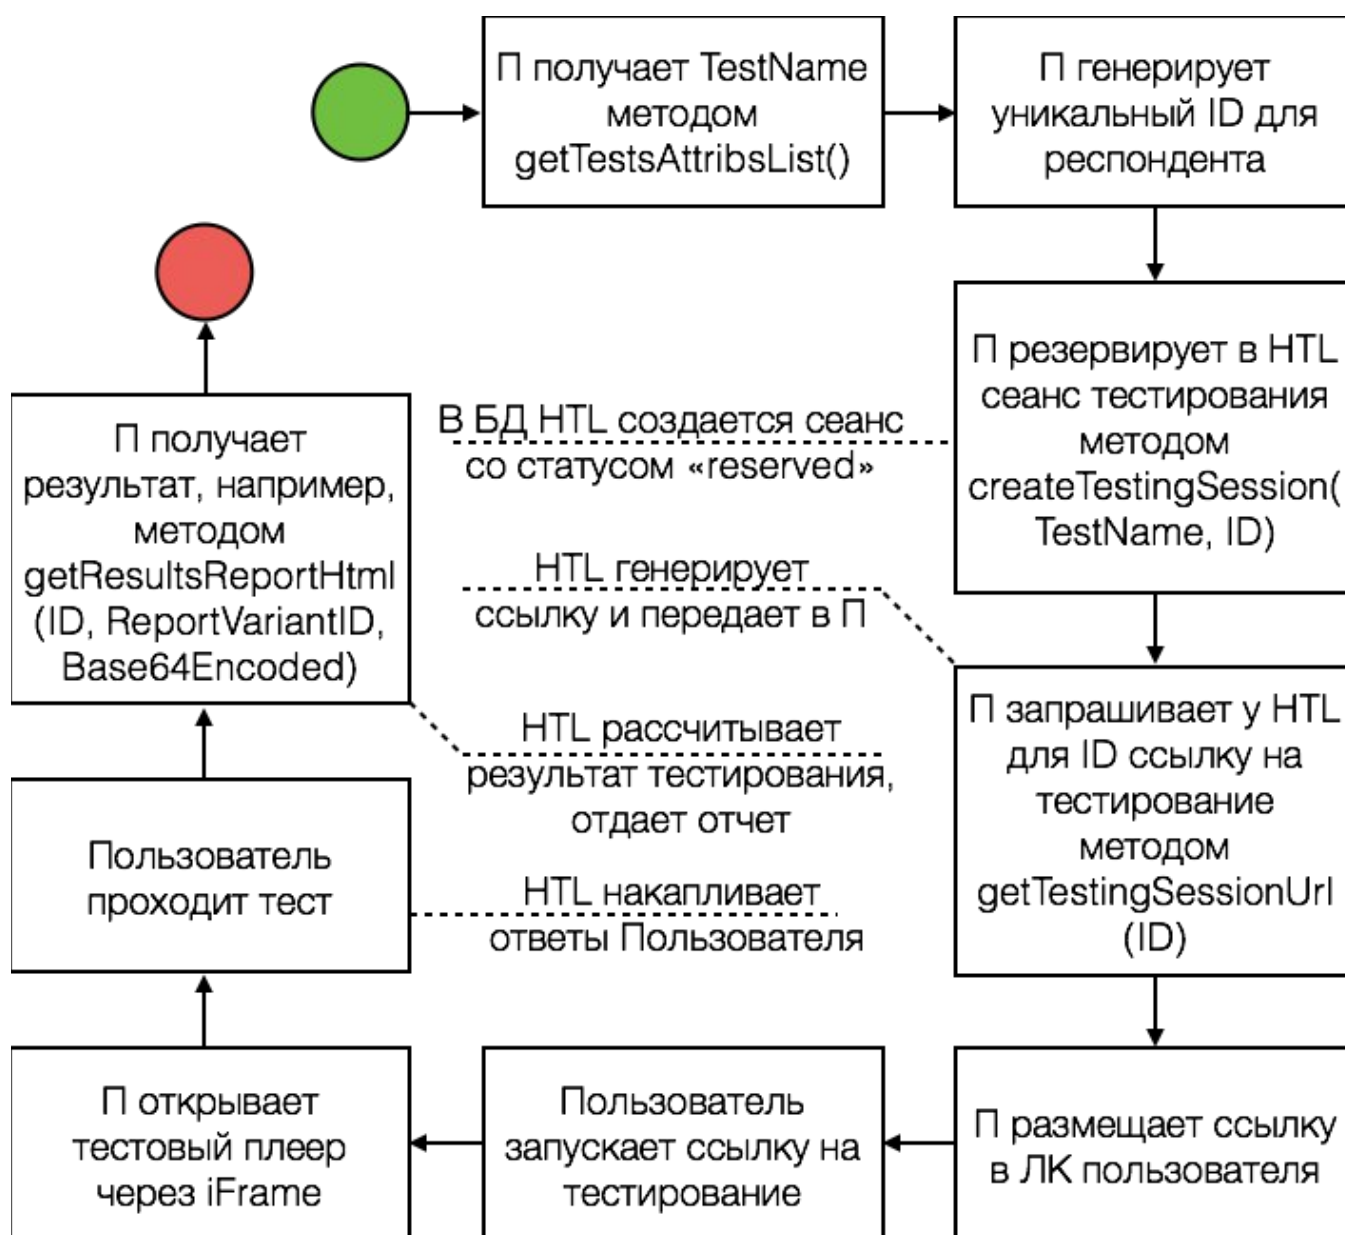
П получает TestName методом getTestsAttribsList()

П генерирует уникальный ID для респондента

П резервирует в HTL сеанс тестирования методом createTestingSession( TestName, ID)

В БД HTL создается сеанс со статусом «reserved»

HTL генерирует ссылку и передает в П

П запрашивает у HTL для ID ссылку на тестирование методом getTestingSessionUrl (ID)

П размещает ссылку в ЛК пользователя

Пользователь запускает ссылку на тестирование

П открывает тестовый плеер через iFrame

Пользователь проходит тест

HTL накапливает ответы Пользователя

HTL рассчитывает результат тестирования, отдает отчет

П получает результат, например, методом getResultsReportHtml (ID, ReportVariantID, Base64Encoded)